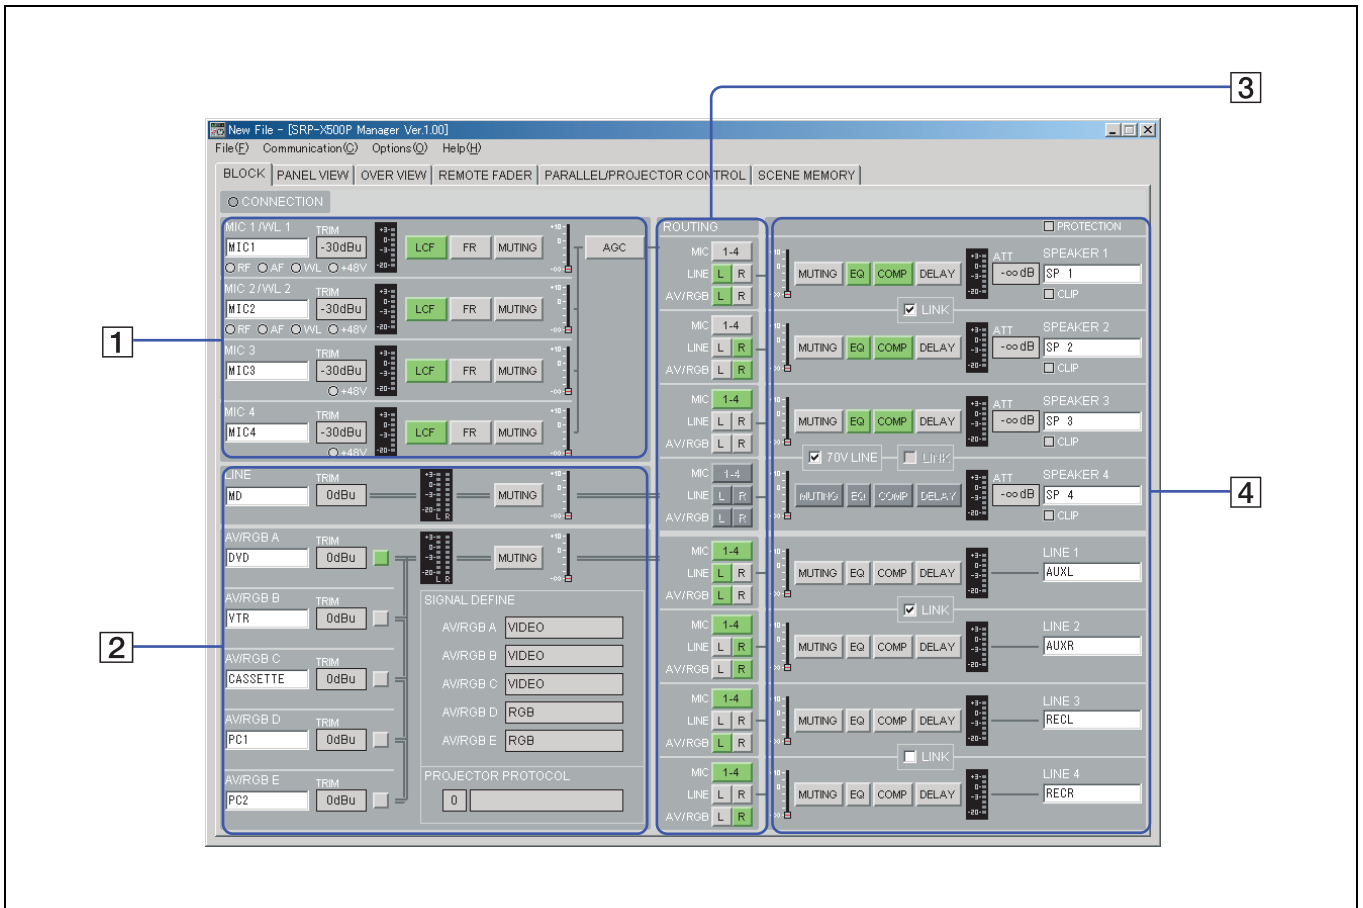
3

New File - [SRP-X500P Manager Ver.1.00]

File(F) Communication(C) Options(O) Help(H)

BLOCK | PANEL VIEW | OVER VIEW | REMOTE FADER | PARALLEL/PROJECTOR CONTROL | SCENE MEMORY

CONNECTION

1

MIC 1/WL 1 TRIM MIC1 -30dBu LCF FR MUTING AGC
RF AF WL +48V

MIC 2/WL 2 TRIM MIC2 -30dBu LCF FR MUTING
RF AF WL +48V

MIC 3 TRIM MIC3 -30dBu LCF FR MUTING
+48V

MIC 4 TRIM MIC4 -30dBu LCF FR MUTING
+48V

2

LINE TRIM MD 0dBu MUTING

AV/RGB A TRIM DVD 0dBu MUTING

AV/RGB B TRIM VTR 0dBu

AV/RGB C TRIM CASSETTE 0dBu

AV/RGB D TRIM PC1 0dBu

AV/RGB E TRIM PC2 0dBu

SIGNAL DEFINE
AV/RGB A VIDEO
AV/RGB B VIDEO
AV/RGB C VIDEO
AV/RGB D RGB
AV/RGB E RGB

PROJECTOR PROTOCOL
0

ROUTING
MIC 1-4 LINE L R AV/RGB L R
MIC 1-4 LINE L R AV/RGB L R
MIC 1-4 LINE L R AV/RGB L R
MIC 1-4 LINE L R AV/RGB L R
MIC 1-4 LINE L R AV/RGB L R
MIC 1-4 LINE L R AV/RGB L R
MIC 1-4 LINE L R AV/RGB L R
MIC 1-4 LINE L R AV/RGB L R

4

PROTECTION

MUTING EQ COMP DELAY ATT -∞dB SPEAKER 1 SP 1 CLIP
LINK
MUTING EQ COMP DELAY ATT -∞dB SPEAKER 2 SP 2 CLIP
MUTING EQ COMP DELAY ATT -∞dB SPEAKER 3 SP 3 CLIP
70V LINE LINK
MUTING EQ COMP DELAY ATT -∞dB SPEAKER 4 SP 4 CLIP
MUTING EQ COMP DELAY LINE 1 AUXL
LINK
MUTING EQ COMP DELAY LINE 2 AUXR
MUTING EQ COMP DELAY LINE 3 RECL
LINK
MUTING EQ COMP DELAY LINE 4 RECR